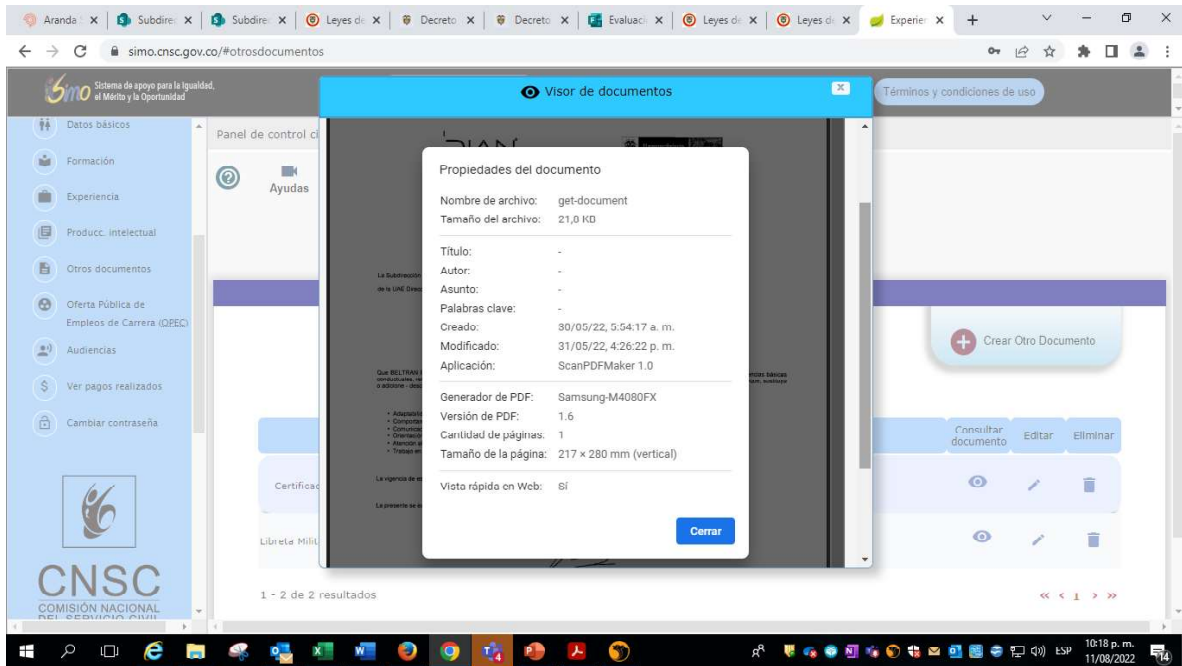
Aranda | Subdire | Subdire | Leyes de | Decreto | Decreto | Evaluaci | Leyes de | Leyes de | Experier

simo.cnsc.gov.co/#otrosdocumentos

Simo Sistema de apoyo para la Igualdad, el Mérito y la Oportunidad

Visor de documentos

Términos y condiciones de uso

Datos básicos
Formación
Experiencia
Producc. intelectual
Otros documentos
Oferta Pública de Empleos de Carrera (OPEC)
Audiencias
Ver pagos realizados
Cambiar contraseña

Panel de control ci

Ayudas

Propiedades del documento

Nombre de archivo: get-document
Tamaño del archivo: 21,0 KB

Título: -
Autor: -
Asunto: -
Palabras clave: -
Creado: 30/05/22, 5:54:17 a. m.
Modificado: 31/05/22, 4:26:22 p. m.
Aplicación: ScanPDFMaker 1.0

Generador de PDF: Samsung-M4080FX
Versión de PDF: 1.6
Cantidad de páginas: 1
Tamaño de la página: 217 × 280 mm (vertical)

Vista rápida en Web: Sí

Cerrar

Crear Otro Documento

Consultar documento | Editar | Eliminar

Certificad

Libreta Milit

CNSC
COMISIÓN NACIONAL DEL SERVICIO CIVIL

1 - 2 de 2 resultados

« < 1 > »

ESP 10:18 p. m. 11/08/2022